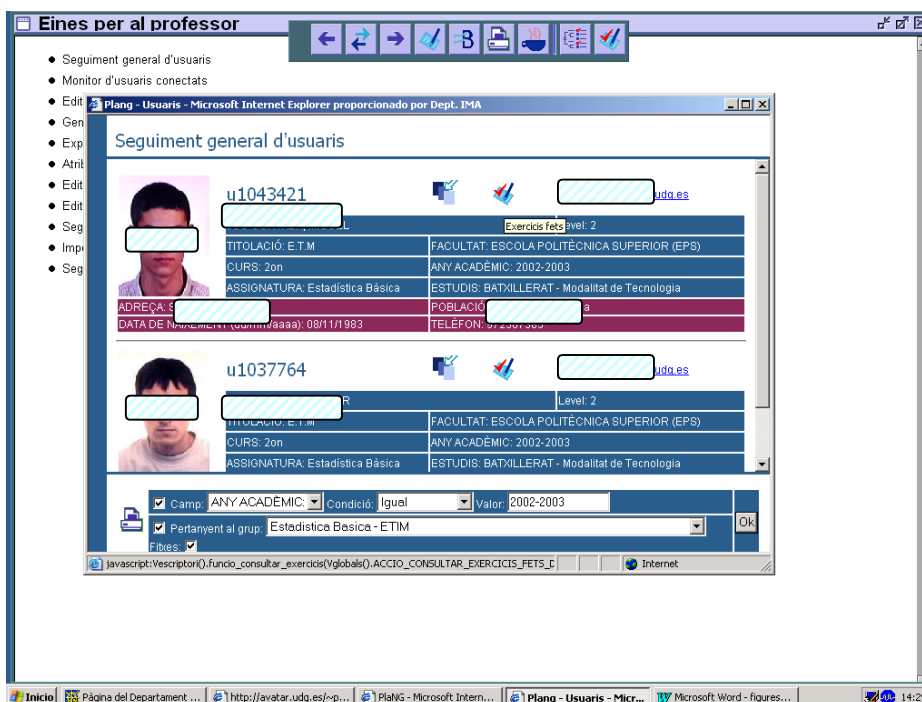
Eines per al professor

• Seguiment general d'usuaris
• Monitor d'usuaris conectats
• Edit
• Gen
• Exp
• Atri
• Edit
• Edit
• Seg
• Imp
• Seg

Plang - Usuaris - Microsoft Internet Explorer proporcionado por Dept. IMA

Seguiment general d'usuaris

u1043421

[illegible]udg.es

Exercicis fets

| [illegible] | Level: 2 |
|---|---|
| TITOLACIÓ: E.T.M | FACULTAT: ESCOLA POLITÈCNICA SUPERIOR (EPS) |
| CURS: 2on | ANY ACADÈMIC: 2002-2003 |
| ASSIGNATURA: Estadística Bàsica | ESTUDIS: BATXILLERAT - Modalitat de Tecnologia |
| ADREÇA: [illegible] | POBLACIÓ: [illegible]a |
| DATA DE NAIXEMENT (dd/mm/aaaa): 08/11/1983 | TELÈFON: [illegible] |

u1037764

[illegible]udg.es

| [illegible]R | Level: 2 |
|---|---|
| TITOLACIÓ: E.T.M | FACULTAT: ESCOLA POLITÈCNICA SUPERIOR (EPS) |
| CURS: 2on | ANY ACADÈMIC: 2002-2003 |
| ASSIGNATURA: Estadística Bàsica | ESTUDIS: BATXILLERAT - Modalitat de Tecnologia |

Camp: ANY ACADÈMIC: Condició: Igual Valor: 2002-2003
Pertanyent al grup: Estadistica Basica - ETIM
Ok
Fitxes:

javascript:Vescriptori().funcio_consultar_exercicis(Vglobals().ACCIO_CONSULTAR_EXERCICIS_FETS_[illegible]
Internet

Inicio | Pàgina del Departament ... | http://avatar.udg.es/~p... | PlaNG - Microsoft Intern... | Plang - Usuaris - Micr... | Microsoft Word - figures... | 14:2